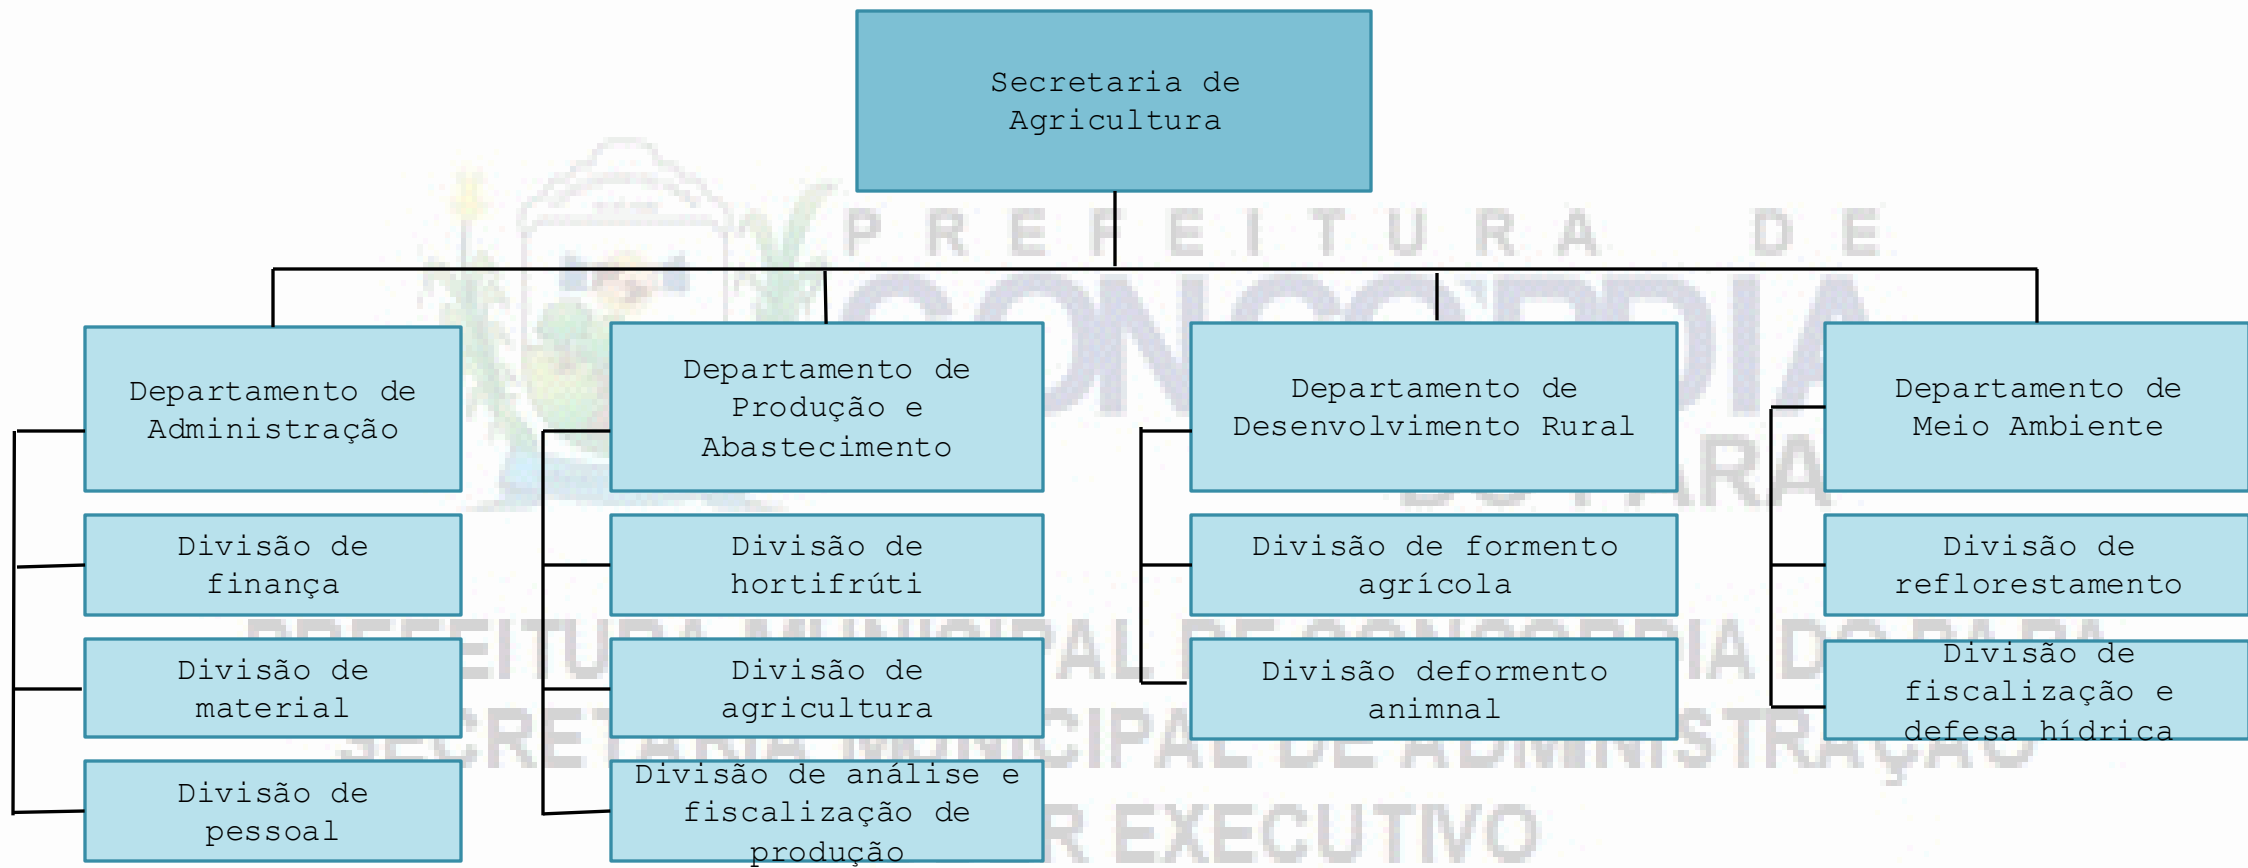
Secretaria de Agricultura

Departamento de Administração

Divisão de finança

Divisão de material

Divisão de pessoal

Departamento de Produção e Abastecimento

Divisão de hortifrúti

Divisão de agricultura

Divisão de análise e fiscalização de produção

Departamento de Desenvolvimento Rural

Divisão de formento agrícola

Divisão deformento animnal

Departamento de Meio Ambiente

Divisão de reflorestamento

Divisão de fiscalização e defesa hídrica

PREFEITURA DE CONCÓRDIA DO PARÁ

PREFEITURA MUNICIPAL DE CONCÓRDIA DO PARÁ
SECRETARIA MUNICIPAL DE ADMINISTRAÇÃO
PODER EXECUTIVO